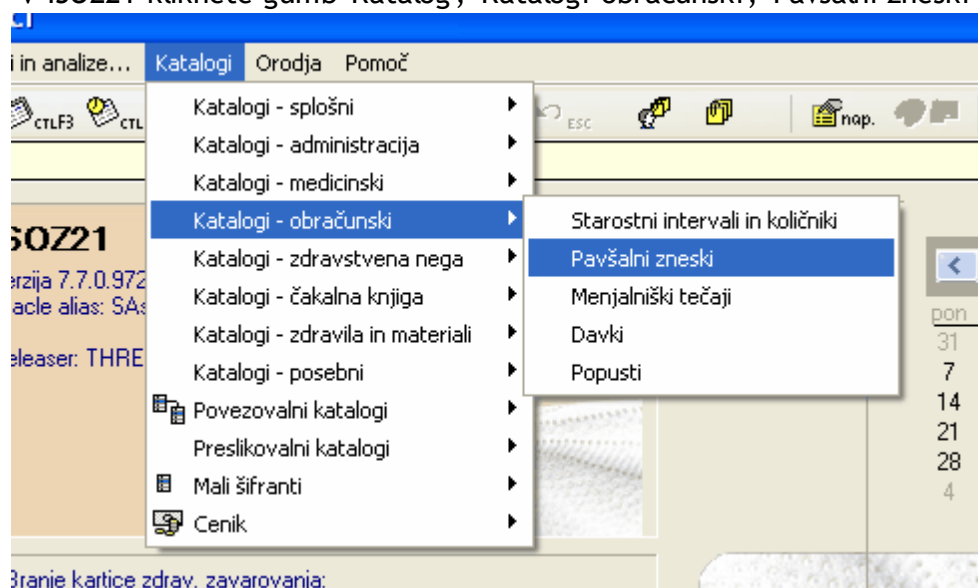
V iSOZ21 kliknete gumb Katalog, Katalogi obračunski, Pavšalni zneski

i in analize... Katalogi Orodja Pomoč

CTLF3 CTL ESC nap.

Katalogi - splošni
Katalogi - administracija
Katalogi - medicinski
Katalogi - obračunski
Katalogi - zdravstvena nega
Katalogi - čakalna knjiga
Katalogi - zdravila in materiali
Katalogi - posebni
Povezovalni katalogi
Preslikovalni katalogi
Mali šifranti
Cenik

Starostni intervali in količniki
Pavšalni zneski
Menjalniški tečaji
Davki
Popusti

SOZ21
erzija 7.7.0.972
acle alias: SA
eleaser: THRE

pon
31
7
14
21
28
4

Branje kartice zdrav. zavarovanja: